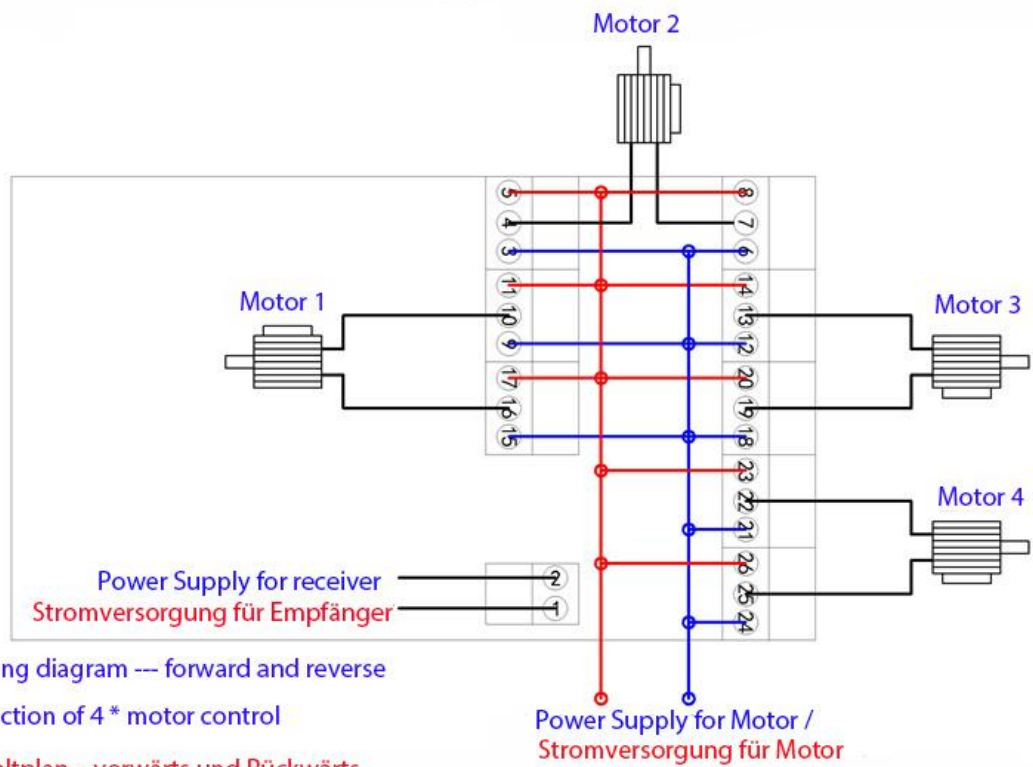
Motor 2

5
4
3
11
10
9
17
16
15

8
7
6
14
13
12
20
19
18
23
22
21
26
25
24

Motor 1

Motor 3

Motor 4

Power Supply for receiver
Stromversorgung für Empfänger

2
1

ng diagram --- forward and reverse

ction of 4 * motor control

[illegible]ltplan -- vorwärts und Rückwärts

Power Supply for Motor /
Stromversorgung für Motor